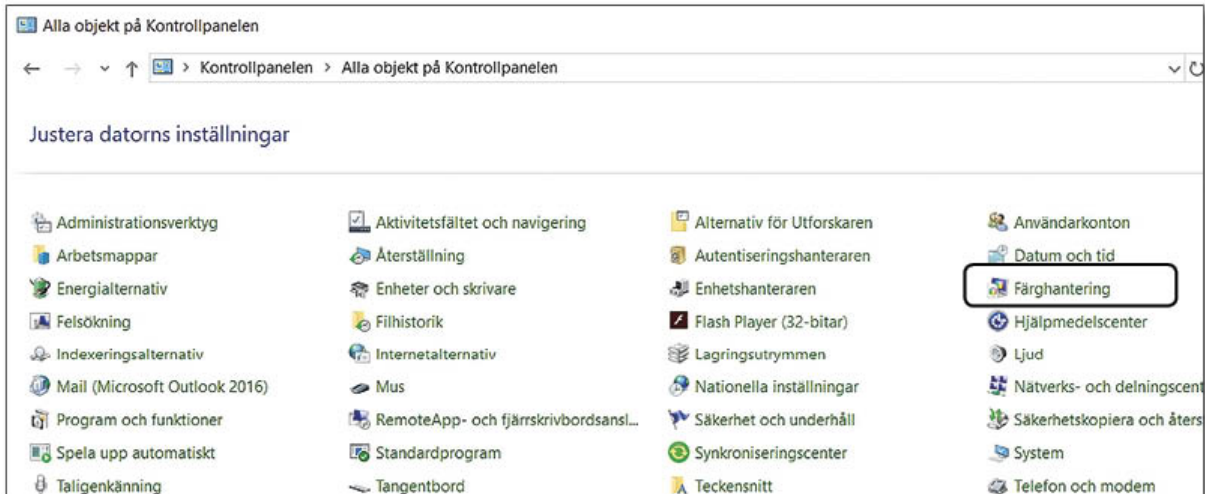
Alla objekt på Kontrollpanelen

Kontrollpanelen > Alla objekt på Kontrollpanelen

Justera datorns inställningar

Administrationsverktyg
Arbetsmappar
Energialternativ
Felsökning
Indexeringsalternativ
Mail (Microsoft Outlook 2016)
Program och funktioner
Spela upp automatiskt
Taligenkänning

Aktivitetsfältet och navigering
Återställning
Enheter och skrivare
Filhistorik
Internetalternativ
Mus
RemoteApp- och fjärrskrivbordsansl...
Standardprogram
Tangentbord

Alternativ för Utforskaren
Autentiseringshanteraren
Enhetshanteraren
Flash Player (32-bitar)
Lagringsutrymmen
Nationella inställningar
Säkerhet och underhåll
Synkroniseringscenter
Teckensnitt

Användarkonton
Datum och tid
Färghantering
Hjälpmedelscenter
Ljud
Nätverks- och delningscent
Säkerhetskopiera och åters
System
Telefon och modem